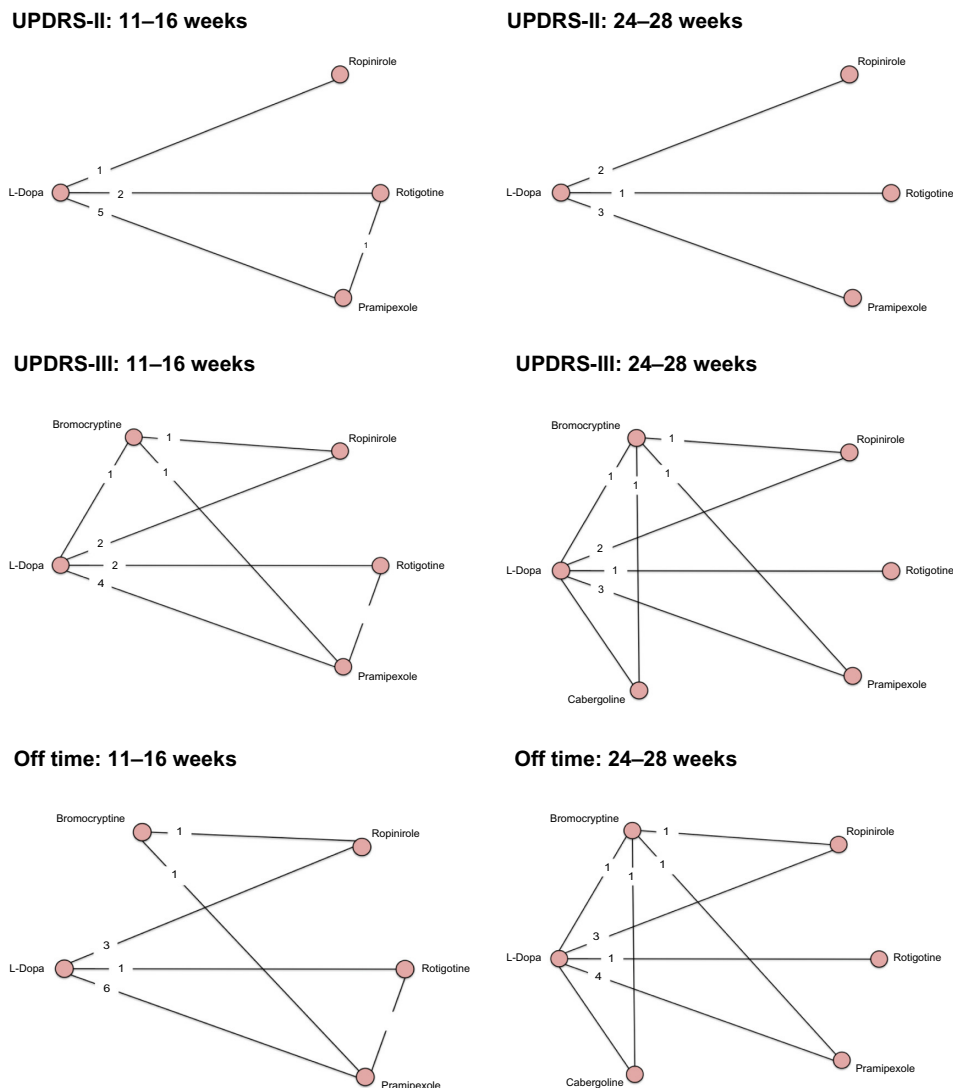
UPDRS-II: 11–16 weeks

Ropinirole
1
L-Dopa
2
Rotigotine
5
1
Pramipexole

UPDRS-II: 24–28 weeks

Ropinirole
2
L-Dopa
1
Rotigotine
3
Pramipexole

UPDRS-III: 11–16 weeks

Bromocryptine
1
Ropinirole
1
1
2
L-Dopa
2
Rotigotine
4
Pramipexole

UPDRS-III: 24–28 weeks

Bromocryptine
1
Ropinirole
1
1
1
2
L-Dopa
1
Rotigotine
3
Pramipexole
Cabergoline

Off time: 11–16 weeks

Bromocryptine
1
Ropinirole
1
3
L-Dopa
1
Rotigotine
6
Pramipexole

Off time: 24–28 weeks

Bromocryptine
1
Ropinirole
1
1
1
3
L-Dopa
1
Rotigotine
4
Pramipexole
Cabergoline